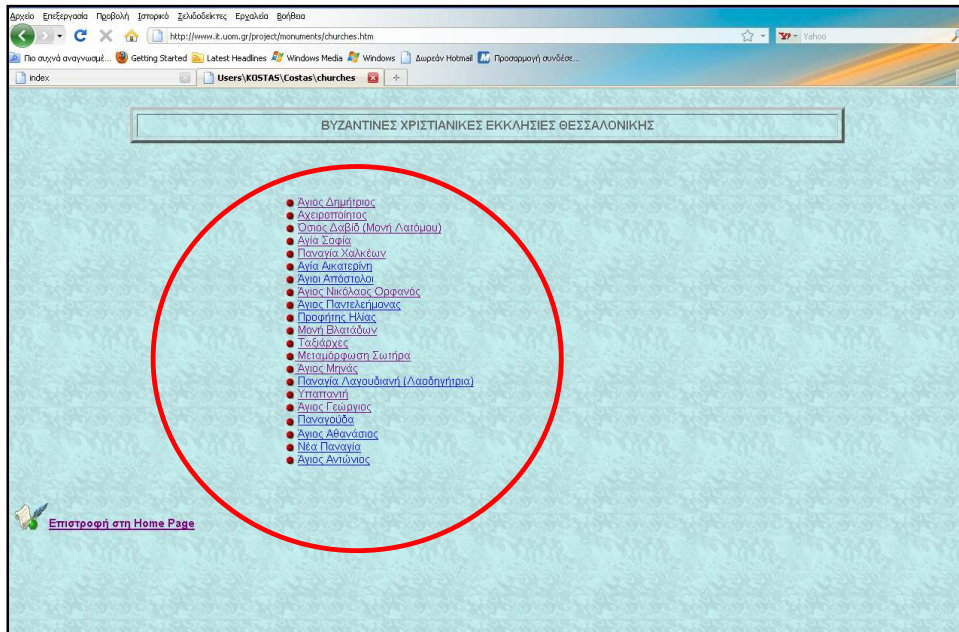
Αρχείο Επεξεργασία Προβολή Ιστορικό Σελιδοδείκτες Εργαλεία Βοήθεια

http://www.it.uom.gr/project/monuments/churches.htm

Yahoo

Πιο συχνά αναγνωσμέ... Getting Started Latest Headlines Windows Media Windows Δωρεάν Hotmail Προσαρμογή συνδέσε...

index

Users\KOSTAS\Costas\churches

ΒΥΖΑΝΤΙΝΕΣ ΧΡΙΣΤΙΑΝΙΚΕΣ ΕΚΚΛΗΣΙΕΣ ΘΕΣΣΑΛΟΝΙΚΗΣ

Άγιος Δημήτριος
Αχειροποίητος
Όσιος Δαβίδ (Μονή Λατόμου)
Αγία Σοφία
Παναγία Χαλκέων
Αγία Αικατερίνη
Άγιοι Απόστολοι
Άγιος Νικόλαος Ορφανός
Άγιος Παντελεήμονας
Προφήτης Ηλίας
Μονή Βλατάδων
Ταξιάρχες
Μεταμόρφωση Σωτήρα
Άγιος Μηνάς
Παναγία Λαγουδιανή (Λαοδηγήτρια)
Υπαπαντή
Άγιος Γεώργιος
Παναγούδα
Άγιος Αθανάσιος
Νέα Παναγία
Άγιος Αντώνιος

Επιστροφή στη Home Page